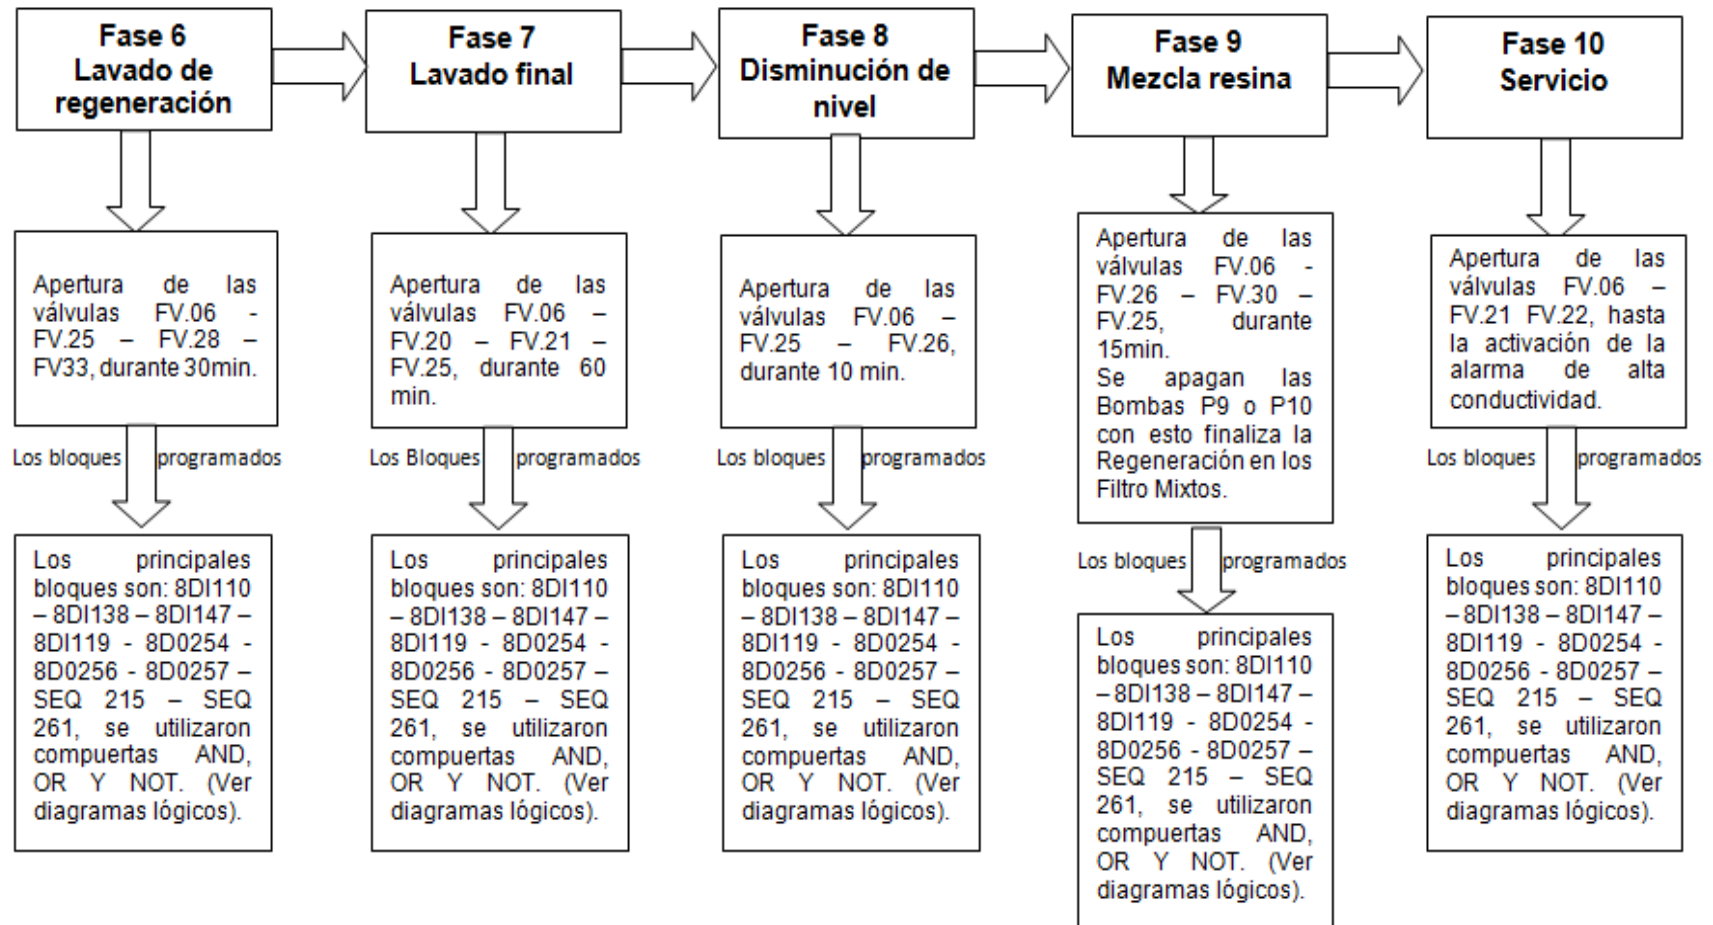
Fase 6
Lavado de regeneración

Apertura de las válvulas FV.06 - FV.25 – FV.28 – FV33, durante 30min.

Los bloques programados

Los principales bloques son: 8DI110 – 8DI138 – 8DI147 – 8DI119 - 8D0254 - 8D0256 - 8D0257 – SEQ 215 – SEQ 261, se utilizaron compuertas AND, OR Y NOT. (Ver diagramas lógicos).

Fase 7
Lavado final

Apertura de las válvulas FV.06 – FV.20 – FV.21 – FV.25, durante 60 min.

Los Bloques programados

Los principales bloques son: 8DI110 – 8DI138 – 8DI147 – 8DI119 - 8D0254 - 8D0256 - 8D0257 – SEQ 215 – SEQ 261, se utilizaron compuertas AND, OR Y NOT. (Ver diagramas lógicos).

Fase 8
Disminución de nivel

Apertura de las válvulas FV.06 – FV.25 – FV.26, durante 10 min.

Los bloques programados

Los principales bloques son: 8DI110 – 8DI138 – 8DI147 – 8DI119 - 8D0254 - 8D0256 - 8D0257 – SEQ 215 – SEQ 261, se utilizaron compuertas AND, OR Y NOT. (Ver diagramas lógicos).

Fase 9
Mezcla resina

Apertura de las válvulas FV.06 - FV.26 – FV.30 – FV.25, durante 15min.
Se apagan las Bombas P9 o P10 con esto finaliza la Regeneración en los Filtro Mixtos.

Los bloques programados

Los principales bloques son: 8DI110 – 8DI138 – 8DI147 – 8DI119 - 8D0254 - 8D0256 - 8D0257 – SEQ 215 – SEQ 261, se utilizaron compuertas AND, OR Y NOT. (Ver diagramas lógicos).

Fase 10
Servicio

Apertura de las válvulas FV.06 – FV.21 FV.22, hasta la activación de la alarma de alta conductividad.

Los bloques programados

Los principales bloques son: 8DI110 – 8DI138 – 8DI147 – 8DI119 - 8D0254 - 8D0256 - 8D0257 – SEQ 215 – SEQ 261, se utilizaron compuertas AND, OR Y NOT. (Ver diagramas lógicos).